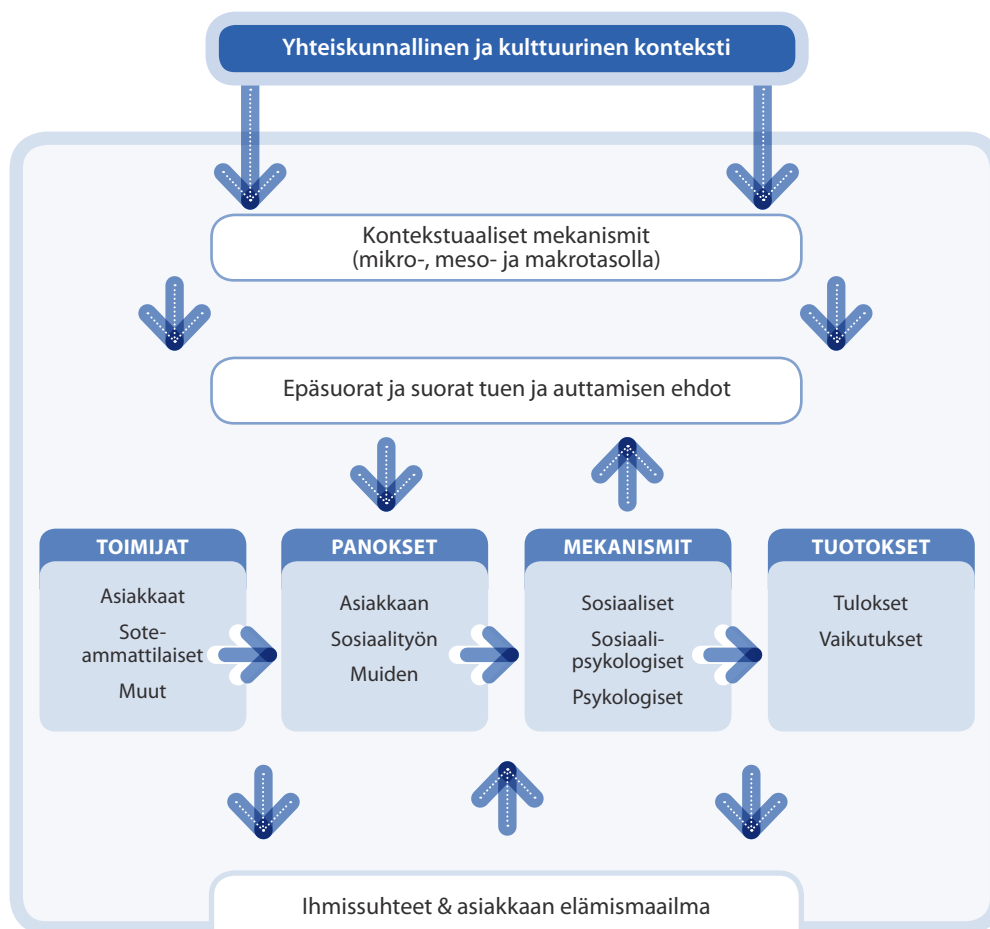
Yhteiskunnallinen ja kulttuurinen konteksti

Kontekstuaaliset mekanismit
(mikro-, meso- ja makrotasolla)

Epäsuorat ja suorat tuen ja auttamisen ehdot

TOIMIJAT

Asiakkaat

Sote-ammattilaiset

Muut

PANOKSET

Asiakkaan

Sosiaalityön

Muiden

MEKANISMIT

Sosiaaliset

Sosiaali-psykologiset

Psykologiset

TUOTOKSET

Tulokset

Vaikutukset

Ihmissuhteet & asiakkaan elämismaailma